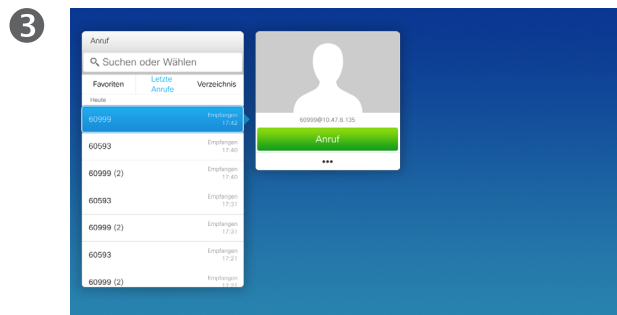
3

Anruf

Suchen oder Wählen

Favoriten

Letzte Anrufe

Verzeichnis

Heute

60999 Empfangen 17:42

60593 Empfangen 17:40

60999 (2) Empfangen 17:40

60593 Empfangen 17:31

60999 (2) Empfangen 17:31

60593 Empfangen 17:21

60999 (2) Empfangen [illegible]

60999@10.47.8.135

Anruf

•••